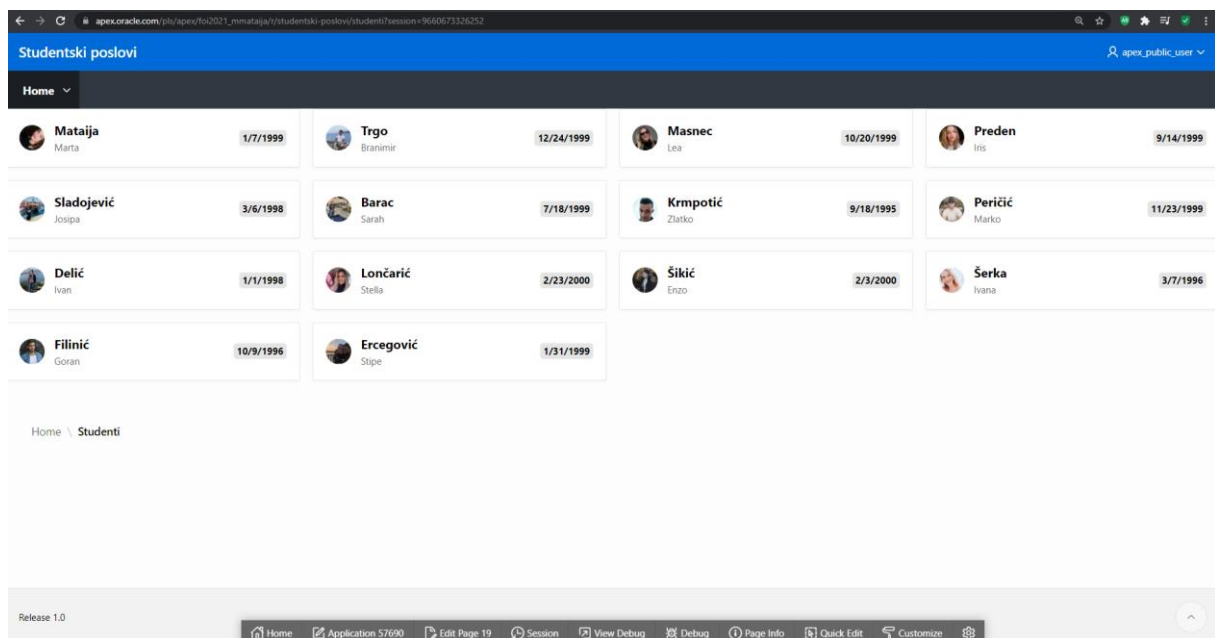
apex.oracle.com/pls/apex/foi2021_mmataija/r/studentski-poslovi/studenti?session=9660673326252

Studentski poslovi

apex_public_user

Home

Mataija
Marta
1/7/1999

Trgo
Branimir
12/24/1999

Masnec
Lea
10/20/1999

Preden
Iris
9/14/1999

Sladojević
Josipa
3/6/1998

Barac
Sarah
7/18/1999

Krmpotić
Zlatko
9/18/1995

Peričić
Marko
11/23/1999

Delić
Ivan
1/1/1998

Lončarić
Stella
2/23/2000

Šikić
Enzo
2/3/2000

Šerka
Ivana
3/7/1996

Filinić
Goran
10/9/1996

Ercegović
Stipe
1/31/1999

Home \ Studenti

Release 1.0

Home Application 57690 Edit Page 19 Session View Debug Debug Page Info Quick Edit Customize